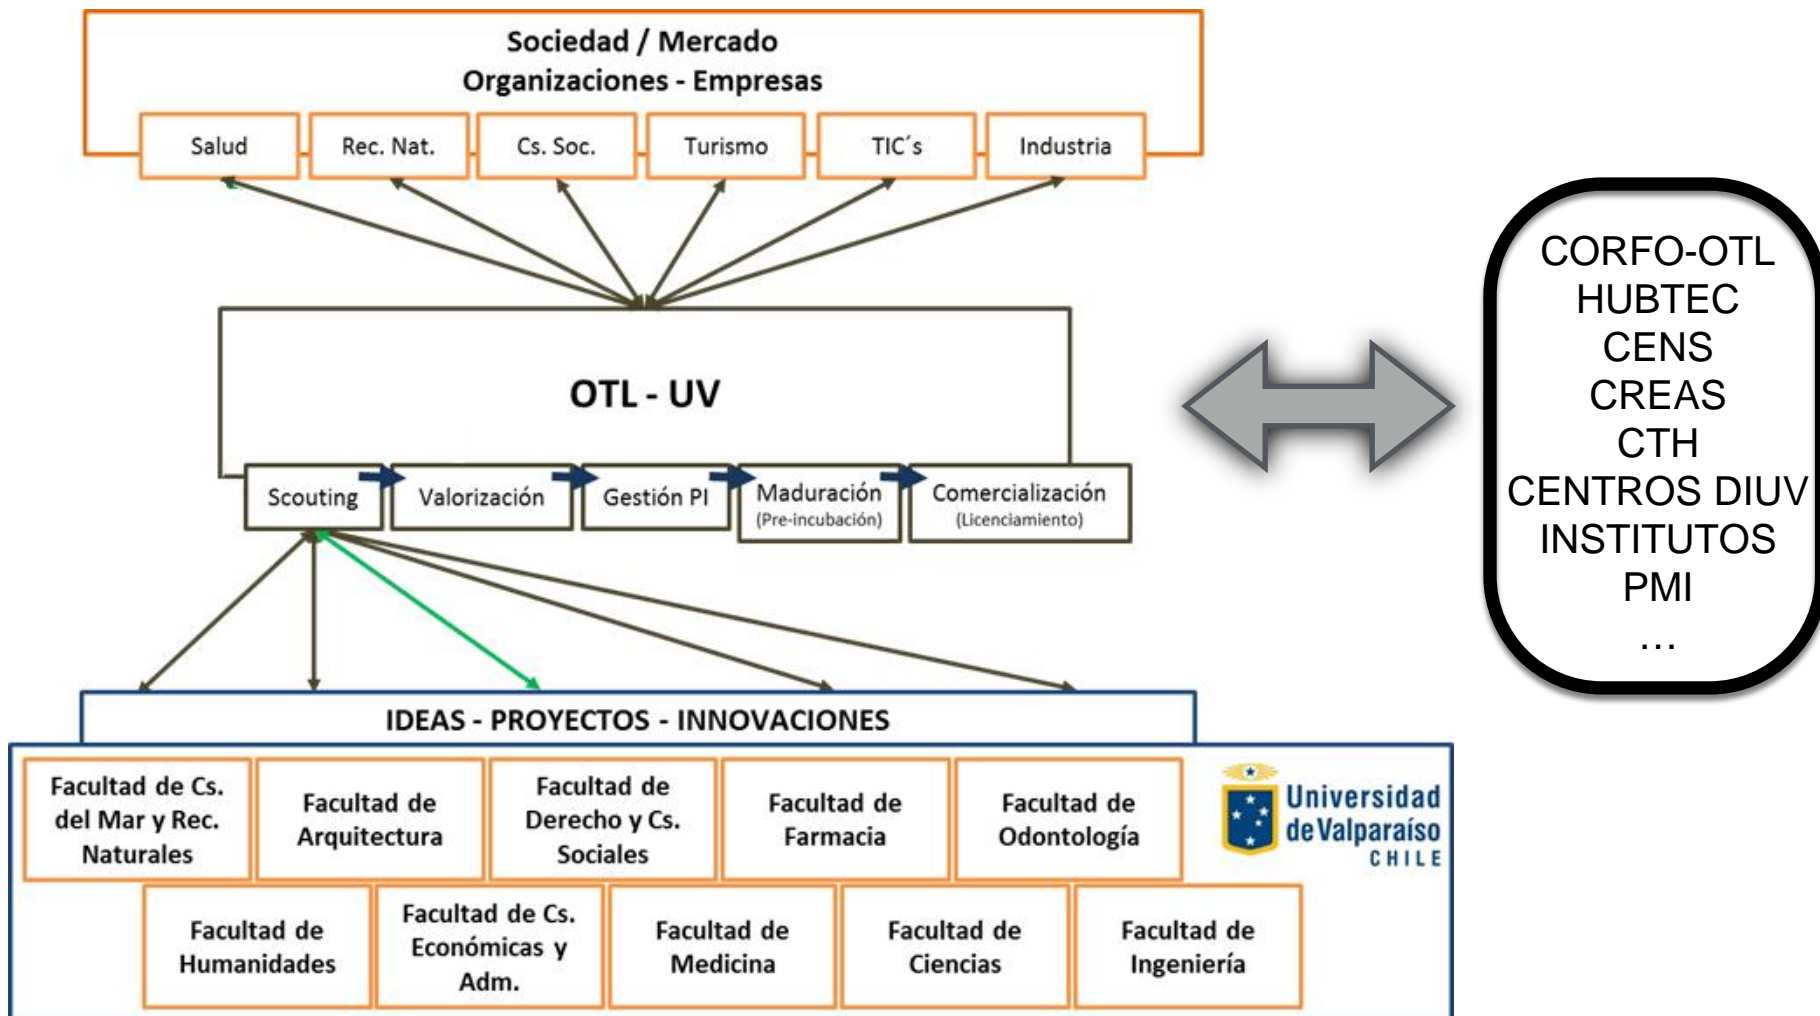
Sociedad / Mercado
Organizaciones - Empresas

Salud

Rec. Nat.

Cs. Soc.

Turismo

TIC´s

Industria

OTL - UV

Scouting

Valorización

Gestión PI

Maduración
(Pre-incubación)

Comercialización
(Licenciamiento)

CORFO-OTL
HUBTEC
CENS
CREAS
CTH
CENTROS DIUV
INSTITUTOS
PMI
...

IDEAS - PROYECTOS - INNOVACIONES

Facultad de Cs. del Mar y Rec. Naturales

Facultad de Arquitectura

Facultad de Derecho y Cs. Sociales

Facultad de Farmacia

Facultad de Odontología

Universidad de Valparaíso CHILE

Facultad de Humanidades

Facultad de Cs. Económicas y Adm.

Facultad de Medicina

Facultad de Ciencias

Facultad de Ingeniería